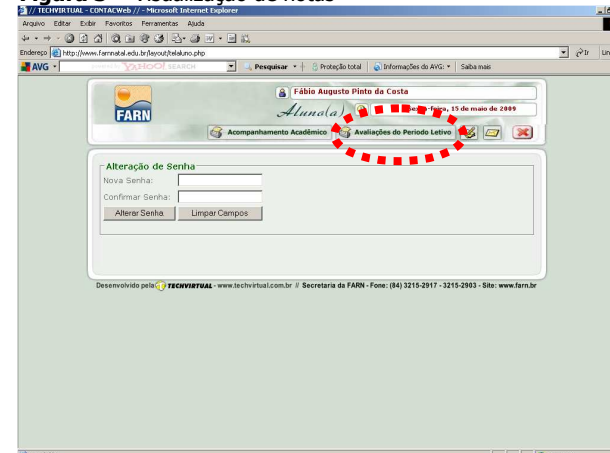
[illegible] // TECHVIRTUAL - CONTACWeb // - Microsoft Internet Explorer

Arquivo Editar Exibir Favoritos Ferramentas Ajuda

Endereço http://www.farnnatal.edu.br/layout/telaluno.php

Ir Lin

AVG YAHOO! SEARCH Pesquisar Proteção total Informações do AVG Saiba mais

FARN

Fábio Augusto Pinto da Costa

Aluno(a)

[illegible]-feira, 15 de maio de 2009

Acompanhamento Acadêmico

Avaliações do Período Letivo

Alteração de Senha

Nova Senha:

Confirmar Senha:

Alterar Senha

Limpar Campos

Desenvolvido pela TECHVIRTUAL - www.techvirtual.com.br // Secretaria da FARN - Fone: (84) 3215-2917 - 3215-2903 - Site: www.farn.br